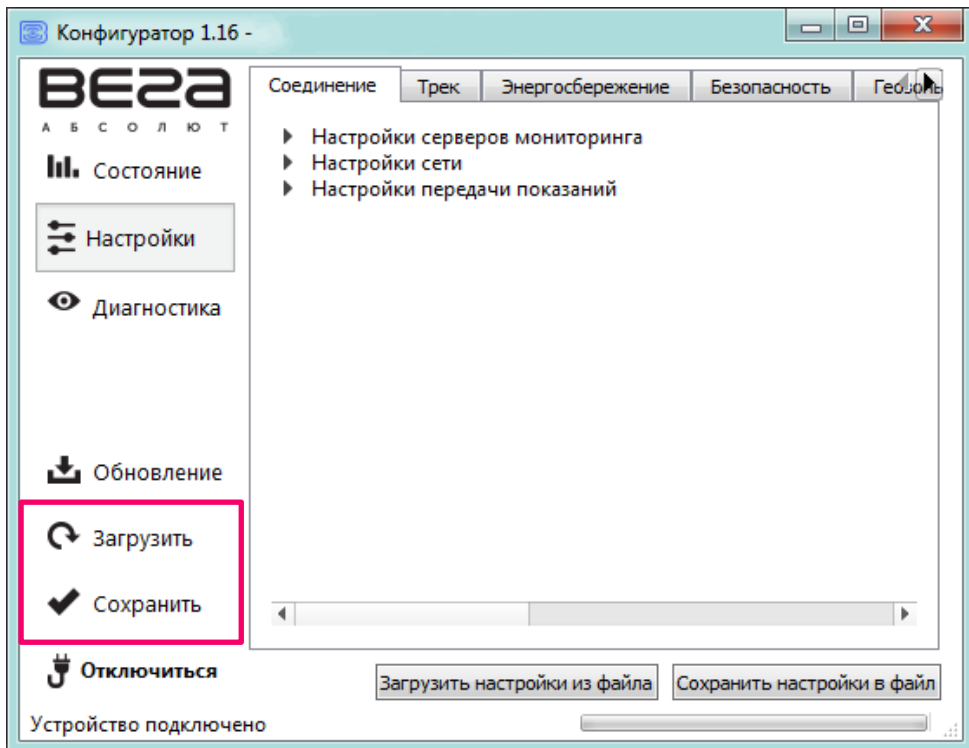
Конфигуратор 1.16 -

ВЕГА
А Б С О Л Ю Т

Состояние
Настройки
Диагностика

Соединение | Трек | Энергосбережение | Безопасность | Геозо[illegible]

Настройки серверов мониторинга
Настройки сети
Настройки передачи показаний

Обновление
Загрузить
Сохранить
Отключиться

Загрузить настройки из файла
Сохранить настройки в файл

Устройство подключено